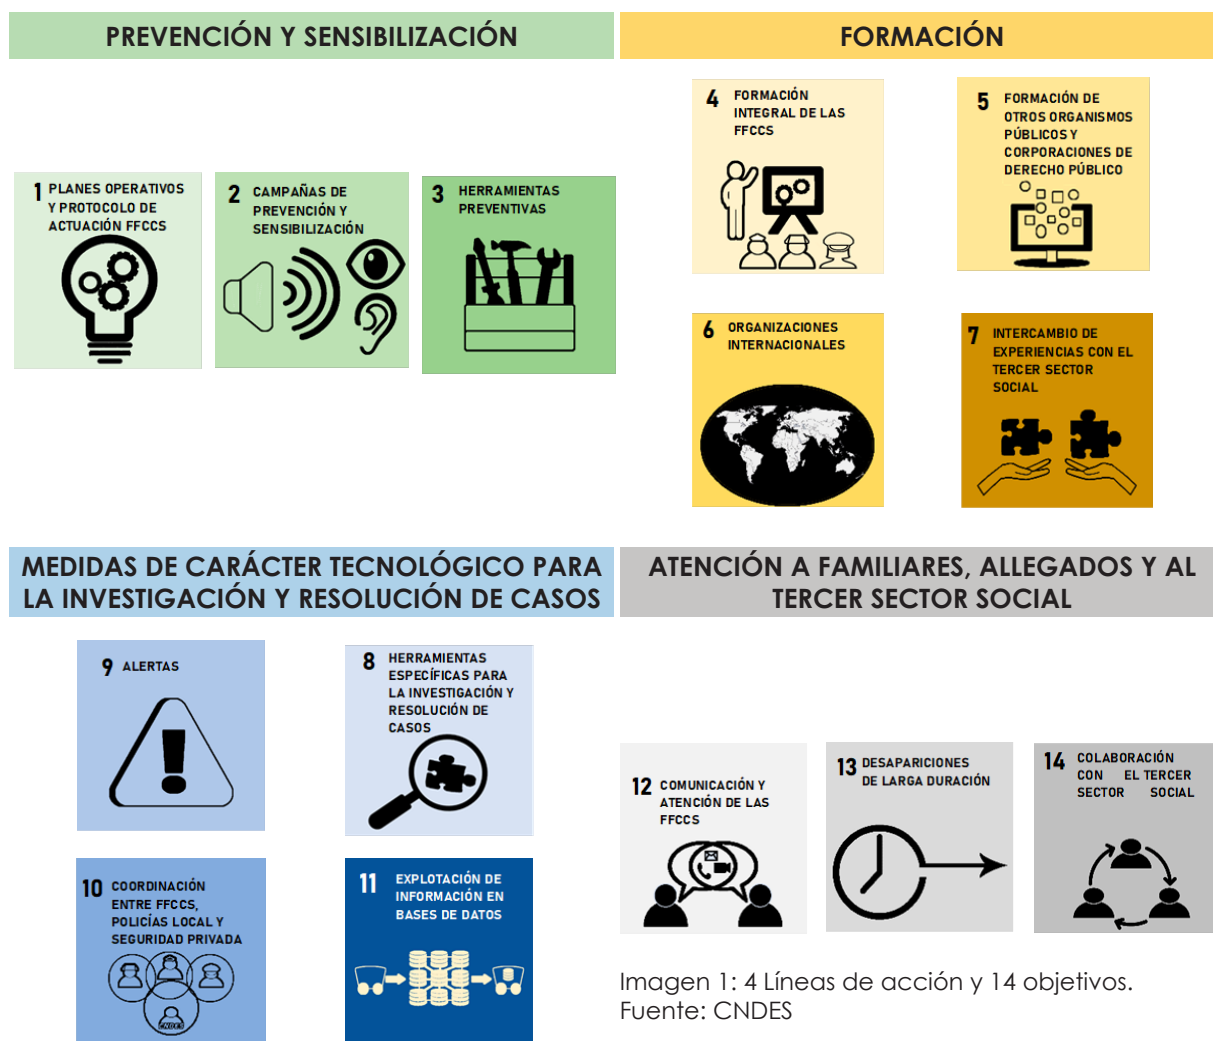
PREVENCIÓN Y SENSIBILIZACIÓN

1 PLANES OPERATIVOS Y PROTOCOLO DE ACTUACIÓN FFCCS

2 CAMPAÑAS DE PREVENCIÓN Y SENSIBILIZACIÓN

3 HERRAMIENTAS PREVENTIVAS

FORMACIÓN

4 FORMACIÓN INTEGRAL DE LAS FFCCS

5 FORMACIÓN DE OTROS ORGANISMOS PÚBLICOS Y CORPORACIONES DE DERECHO PÚBLICO

6 ORGANIZACIONES INTERNACIONALES

7 INTERCAMBIO DE EXPERIENCIAS CON EL TERCER SECTOR SOCIAL

MEDIDAS DE CARÁCTER TECNOLÓGICO PARA LA INVESTIGACIÓN Y RESOLUCIÓN DE CASOS

9 ALERTAS

8 HERRAMIENTAS ESPECÍFICAS PARA LA INVESTIGACIÓN Y RESOLUCIÓN DE CASOS

10 COORDINACIÓN ENTRE FFCCS, POLICÍAS LOCAL Y SEGURIDAD PRIVADA

11 EXPLOTACIÓN DE INFORMACIÓN EN BASES DE DATOS

ATENCIÓN A FAMILIARES, ALLEGADOS Y AL TERCER SECTOR SOCIAL

12 COMUNICACIÓN Y ATENCIÓN DE LAS FFCCS

13 DESAPARICIONES DE LARGA DURACIÓN

14 COLABORACIÓN CON EL TERCER SECTOR SOCIAL

Imagen 1: 4 Líneas de acción y 14 objetivos.
Fuente: CNDES